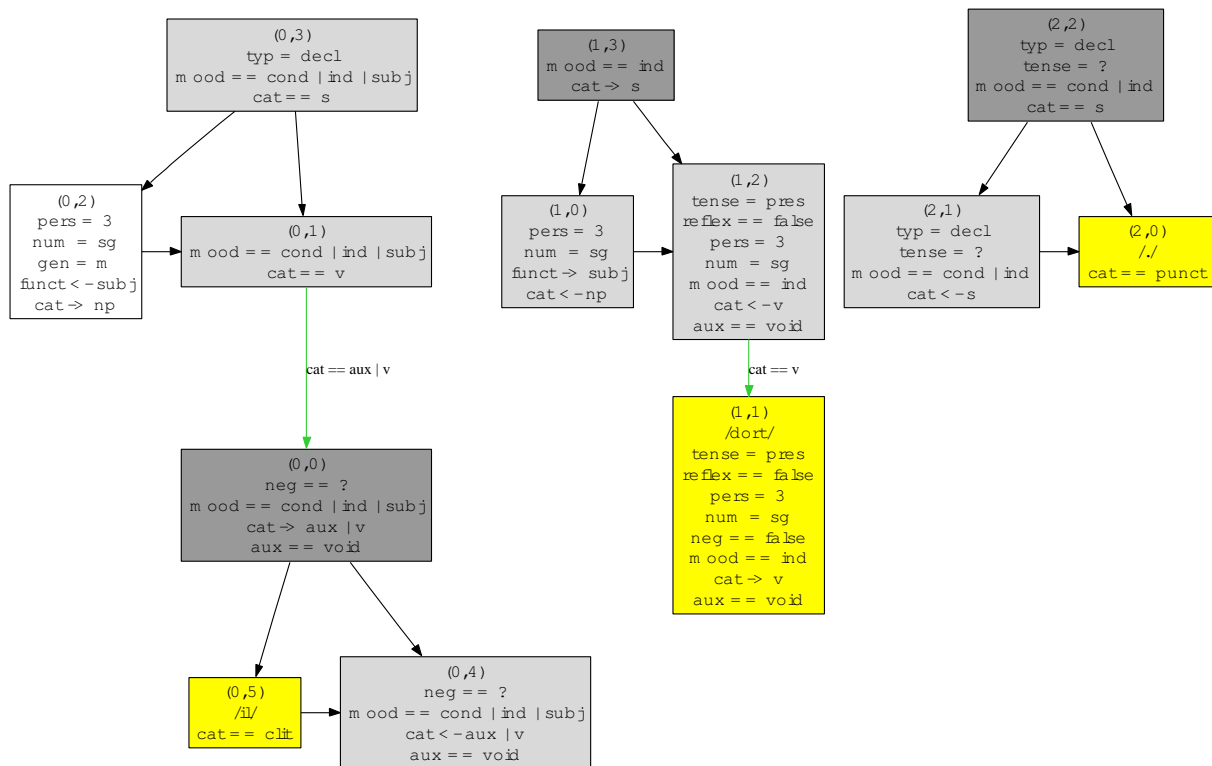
(0,3)
typ = decl
mood == cond | ind | subj
cat == s

(0,2)
pers = 3
num = sg
gen = m
funct <- subj
cat -> np

(0,1)
mood == cond | ind | subj
cat == v

cat == aux | v

(0,0)
neg == ?
mood == cond | ind | subj
cat -> aux | v
aux == void

(0,5)
/il/
cat == clit

(0,4)
neg == ?
mood == cond | ind | subj
cat <- aux | v
aux == void

(1,3)
mood == ind
cat -> s

(1,0)
pers = 3
num = sg
funct -> subj
cat <- np

(1,2)
tense = pres
reflex == false
pers = 3
num = sg
mood == ind
cat <- v
aux == void

cat == v

(1,1)
/dort/
tense = pres
reflex == false
pers = 3
num = sg
neg == false
mood == ind
cat -> v
aux == void

(2,2)
typ = decl
tense = ?
mood == cond | ind
cat == s

(2,1)
typ = decl
tense = ?
mood == cond | ind
cat <- s

(2,0)
/./
cat == punct